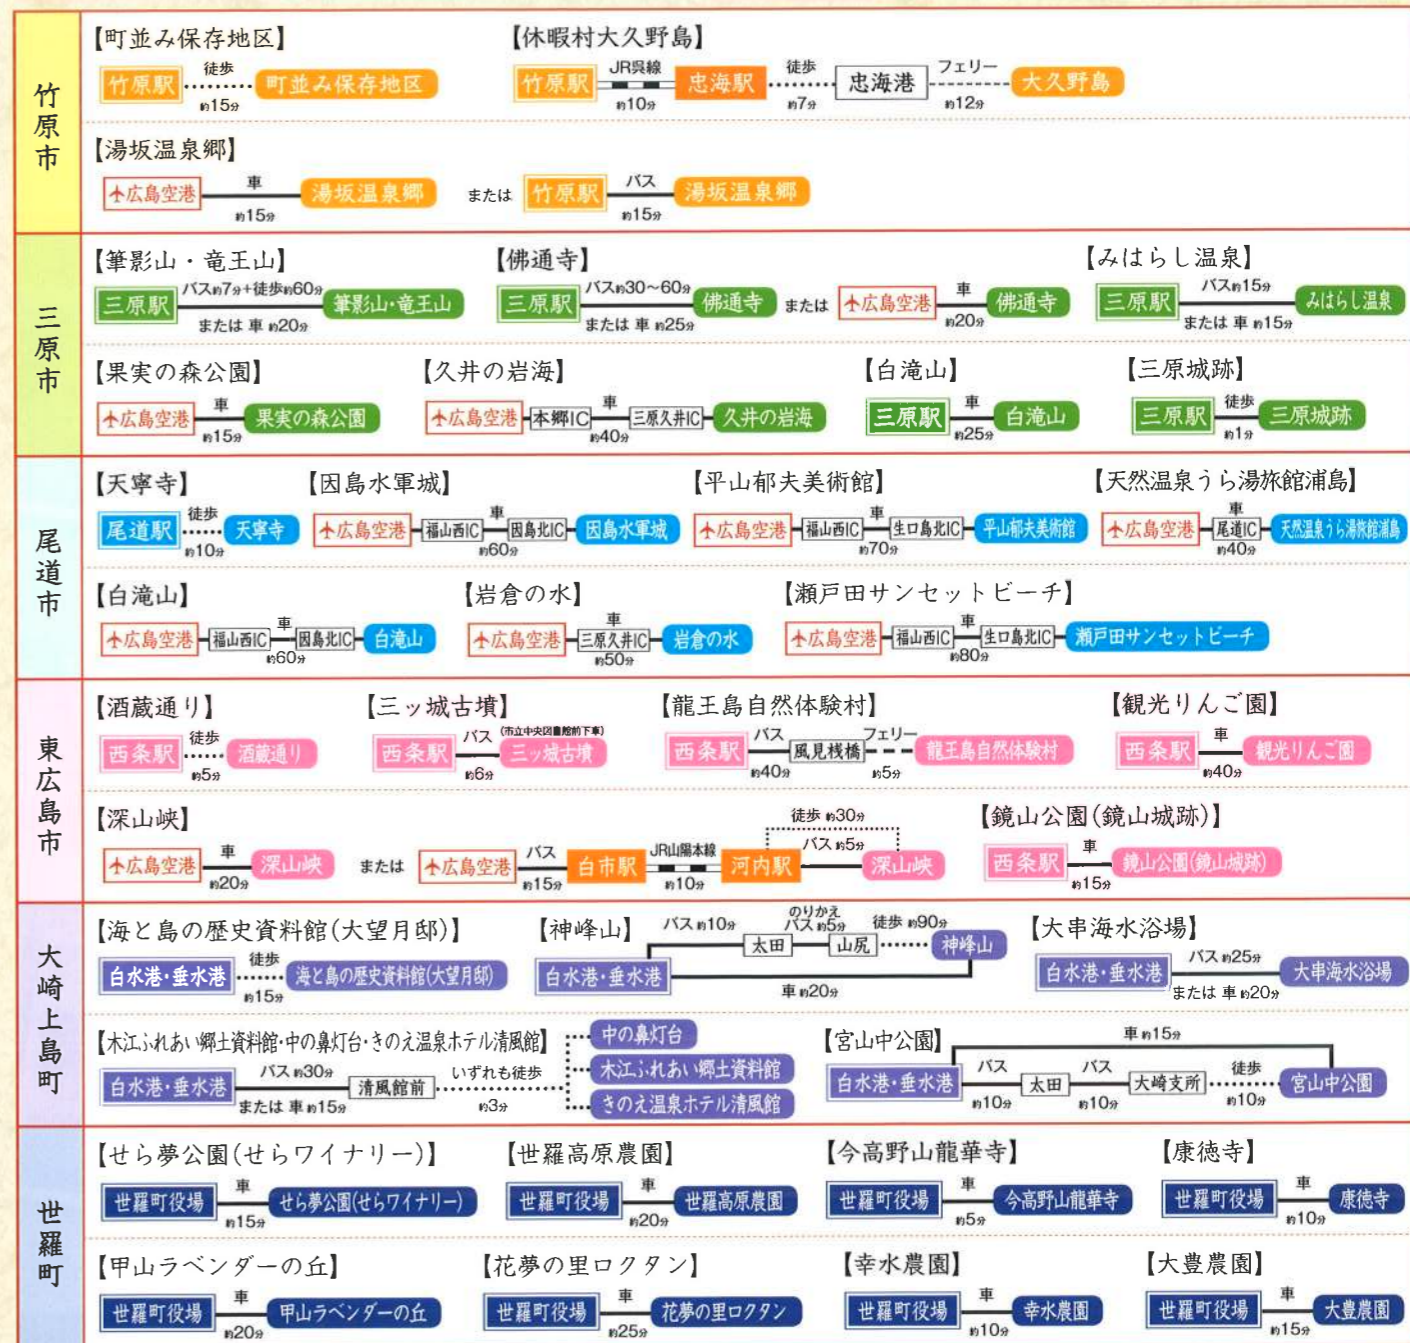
竹原市

【町並み保存地区】
竹原駅 徒歩 約15分 町並み保存地区

【休暇村大久野島】
竹原駅 JR呉線 約10分 忠海駅 徒歩 約7分 忠海港 フェリー 約12分 大久野島

【湯坂温泉郷】
広島空港 車 約15分 湯坂温泉郷 または 竹原駅 バス 約15分 湯坂温泉郷

三原市

【筆影山・竜王山】
三原駅 バス約7分+徒歩約60分 または 車 約20分 筆影山・竜王山

【佛通寺】
三原駅 バス約30〜60分 または 車 約25分 佛通寺 または 広島空港 車 約20分 佛通寺

【みはらし温泉】
三原駅 バス約15分 または 車 約15分 みはらし温泉

【果実の森公園】
広島空港 車 約15分 果実の森公園

【久井の岩海】
広島空港 本郷IC 車 約40分 三原久井IC 久井の岩海

【白滝山】
三原駅 車 約25分 白滝山

【三原城跡】
三原駅 徒歩 約1分 三原城跡

尾道市

【天寧寺】
尾道駅 徒歩 約10分 天寧寺

【因島水軍城】
広島空港 福山西IC 車 約60分 因島北IC 因島水軍城

【平山郁夫美術館】
広島空港 福山西IC 車 約70分 生口島北IC 平山郁夫美術館

【天然温泉うら湯旅館浦島】
広島空港 尾道IC 車 約40分 天然温泉うら湯旅館浦島

【白滝山】
広島空港 福山西IC 車 約60分 因島北IC 白滝山

【岩倉の水】
広島空港 三原久井IC 車 約50分 岩倉の水

【瀬戸田サンセットビーチ】
広島空港 福山西IC 車 約80分 生口島北IC 瀬戸田サンセットビーチ

東広島市

【酒蔵通り】
西条駅 徒歩 約5分 酒蔵通り

【三ッ城古墳】
西条駅 バス 約6分 (市立中央図書館前下車) 三ッ城古墳

【龍王島自然体験村】
西条駅 バス 約40分 風見桟橋 フェリー 約5分 龍王島自然体験村

【観光りんご園】
西条駅 車 約40分 観光りんご園

【深山峡】
広島空港 車 約20分 深山峡 または 広島空港 バス 約15分 白市駅 JR山陽本線 約10分 河内駅 バス 約5分 徒歩 約30分 深山峡

【鏡山公園(鏡山城跡)】
西条駅 車 約15分 鏡山公園(鏡山城跡)

大崎上島町

【海と島の歴史資料館(大望月邸)】
白水港・垂水港 徒歩 約15分 海と島の歴史資料館(大望月邸)

【神峰山】
白水港・垂水港 バス 約10分 太田 のりかえ バス 約5分 山尻 徒歩 約90分 神峰山 車 約20分

【大串海水浴場】
白水港・垂水港 バス 約25分 または 車 約20分 大串海水浴場

【木江ふれあい郷土資料館・中の鼻灯台・きのえ温泉ホテル清風館】
白水港・垂水港 バス 約30分 または 車 約15分 清風館前 いずれも徒歩 約3分 中の鼻灯台 木江ふれあい郷土資料館 きのえ温泉ホテル清風館

【宮山中公園】
白水港・垂水港 バス 約10分 太田 バス 約10分 大崎支所 徒歩 約10分 宮山中公園 車 約15分

世羅町

【せら夢公園(せらワイナリー)】
世羅町役場 車 約15分 せら夢公園(せらワイナリー)

【世羅高原農園】
世羅町役場 車 約20分 世羅高原農園

【今高野山龍華寺】
世羅町役場 車 約5分 今高野山龍華寺

【康徳寺】
世羅町役場 車 約10分 康徳寺

【甲山ラベンダーの丘】
世羅町役場 車 約20分 甲山ラベンダーの丘

【花夢の里ロクタン】
世羅町役場 車 約25分 花夢の里ロクタン

【幸水農園】
世羅町役場 車 約10分 幸水農園

【大豊農園】
世羅町役場 車 約15分 大豊農園